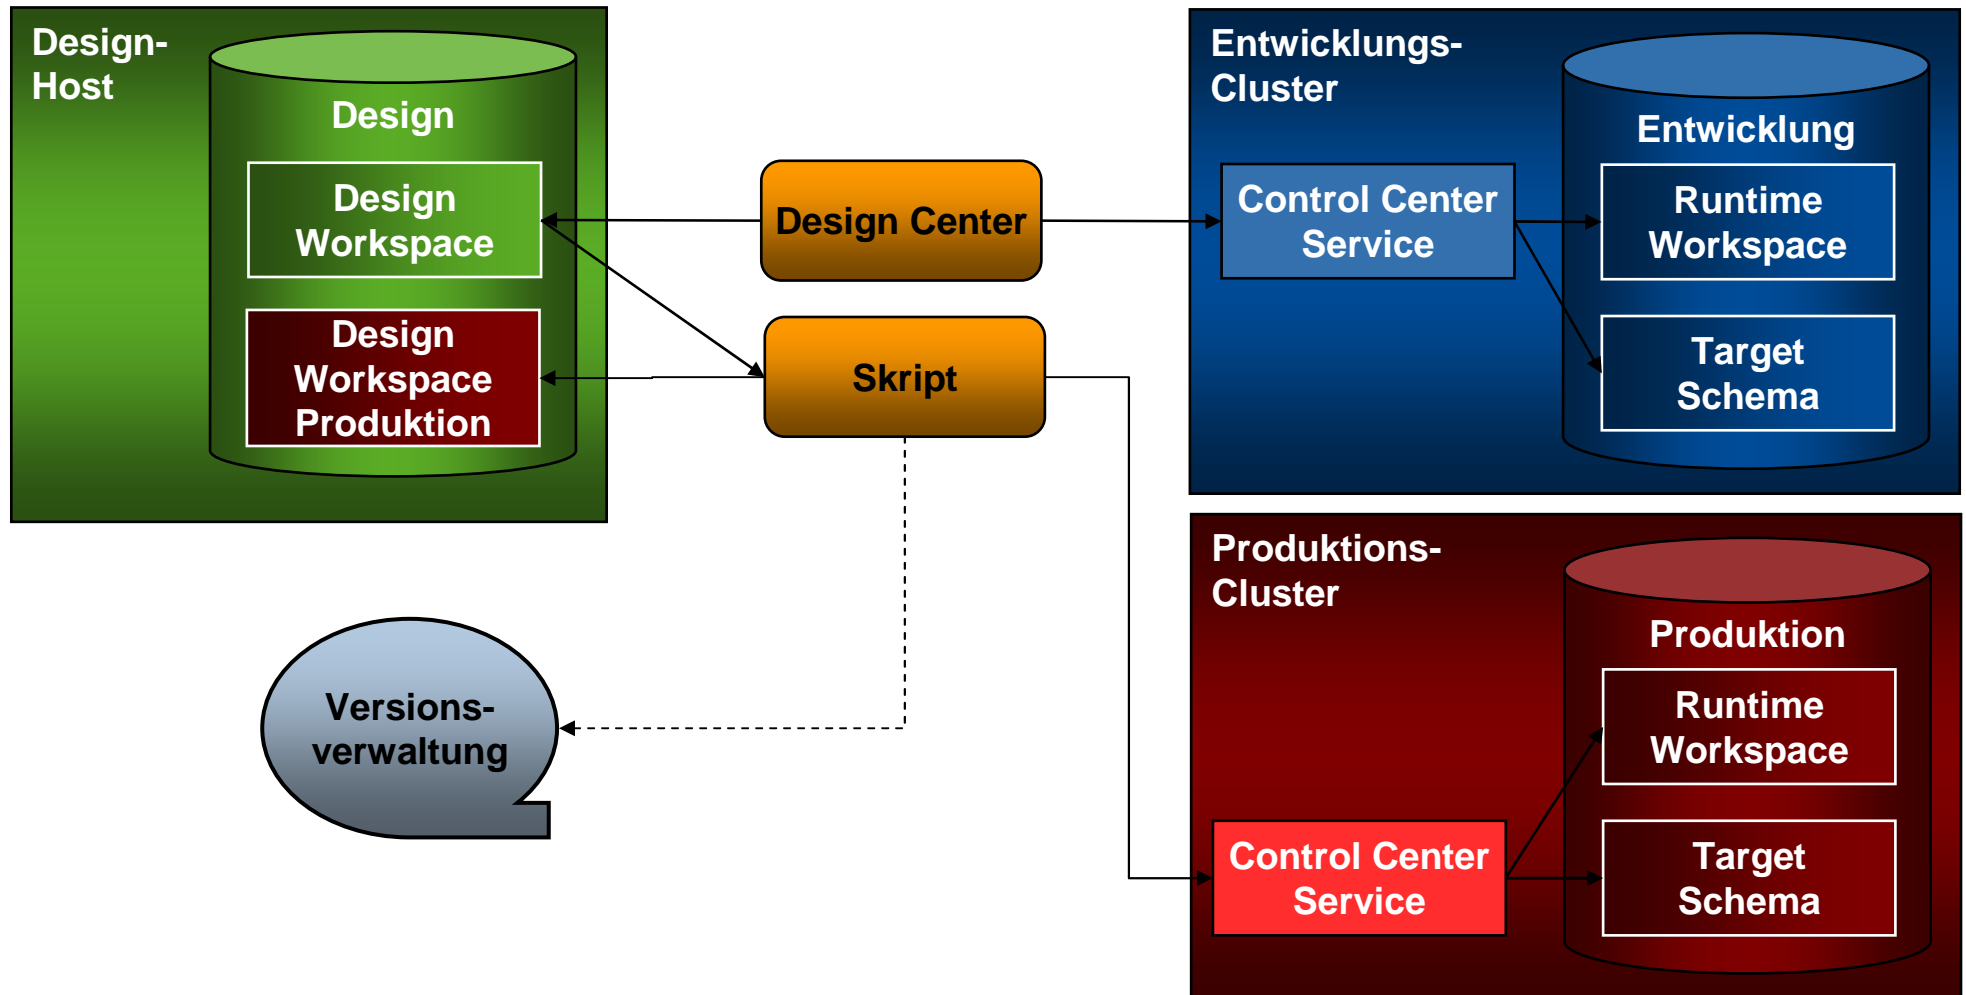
Design-Host

Design

Design Workspace

Design Workspace Produktion

Design Center

Skript

Entwicklungs-Cluster

Entwicklung

Control Center Service

Runtime Workspace

Target Schema

Produktions-Cluster

Produktion

Runtime Workspace

Control Center Service

Target Schema

Versions-verwaltung